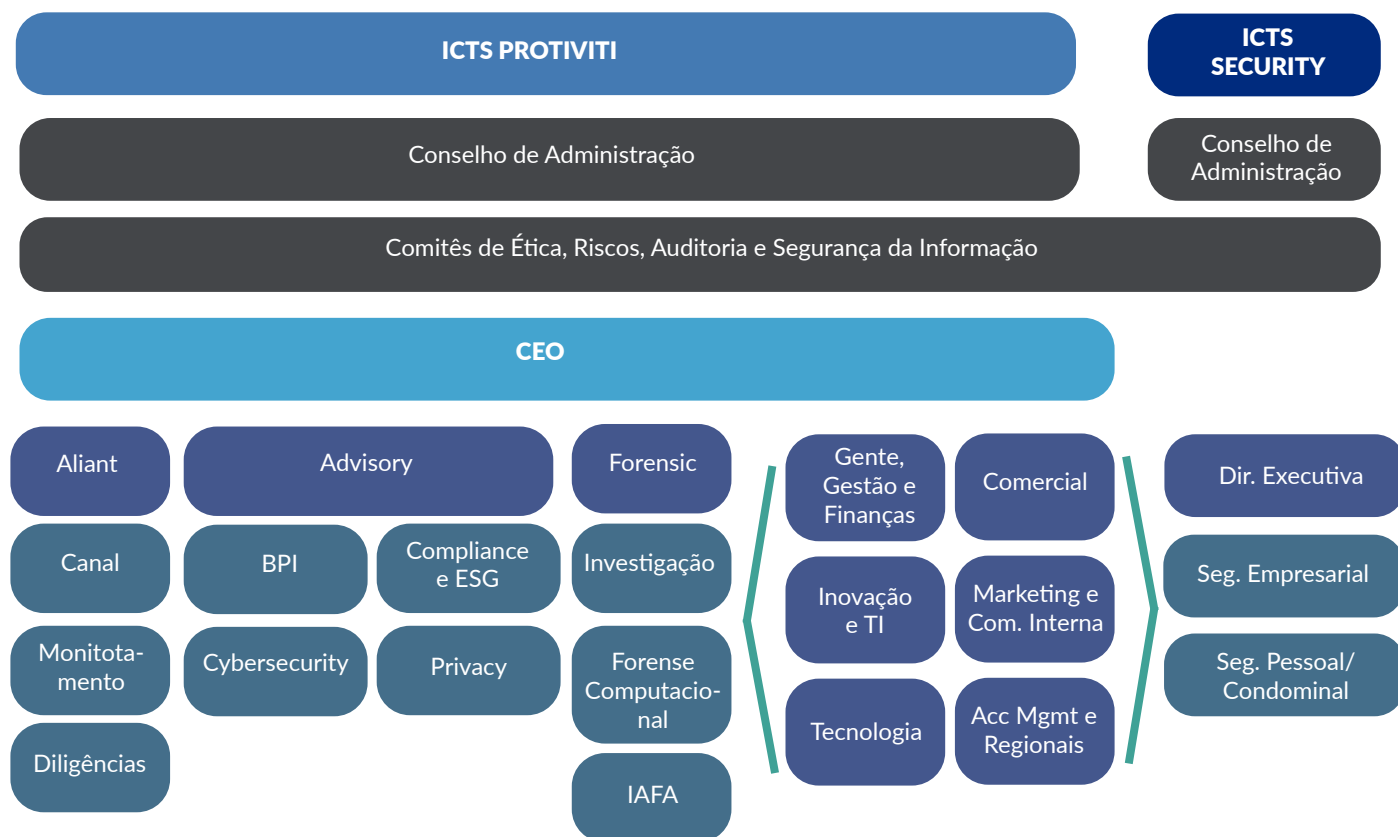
ICTS PROTIVITI

ICTS SECURITY

Conselho de Administração

Conselho de Administração

Comitês de Ética, Riscos, Auditoria e Segurança da Informação

CEO

Aliant

Canal

Monitotamento

Diligências

Advisory

BPI

Compliance e ESG

Cybersecurity

Privacy

Forensic

Investigação

Forense Computacional

IAFA

Gente, Gestão e Finanças

Comercial

Inovação e TI

Marketing e Com. Interna

Tecnologia

Acc Mgmt e Regionais

Dir. Executiva

Seg. Empresarial

Seg. Pessoal/ Condominal